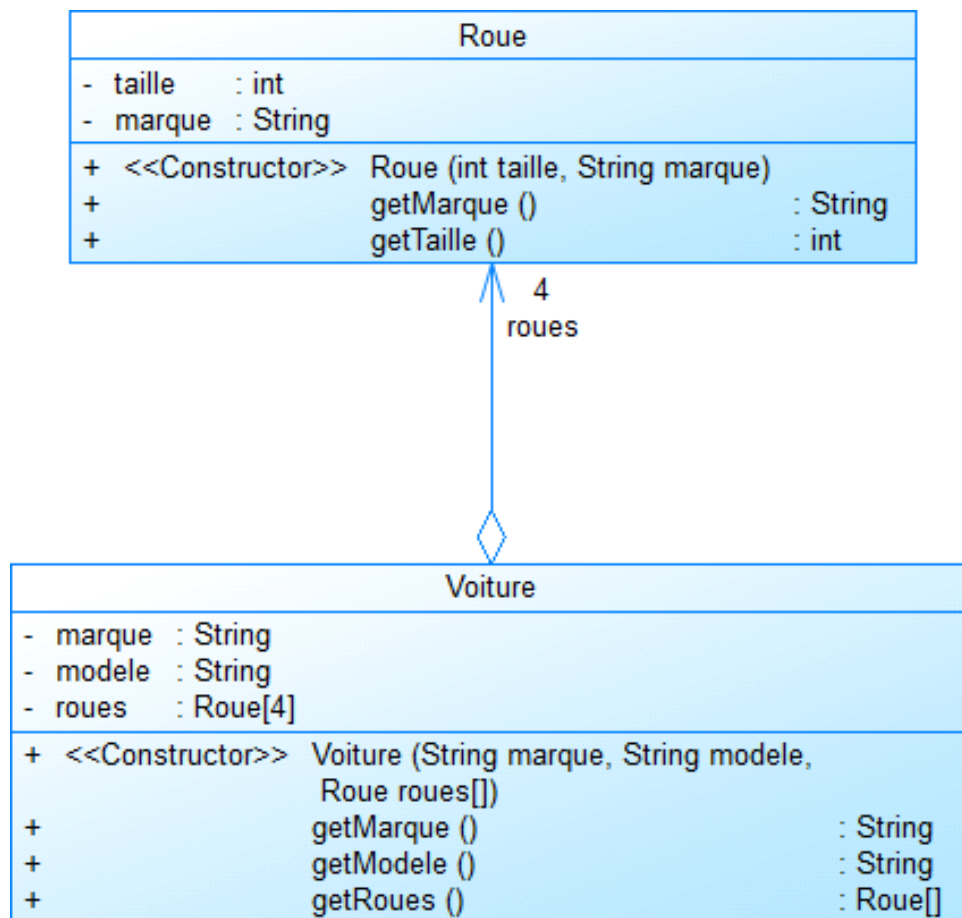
Roue

- taille : int
- marque : String

+ <<Constructor>> Roue (int taille, String marque)
+ getMarque () : String
+ getTaille () : int

4
roues

Voiture

- marque : String
- modele : String
- roues : Roue[4]

+ <<Constructor>> Voiture (String marque, String modele, Roue roues[])
+ getMarque () : String
+ getModele () : String
+ getRoues () : Roue[]